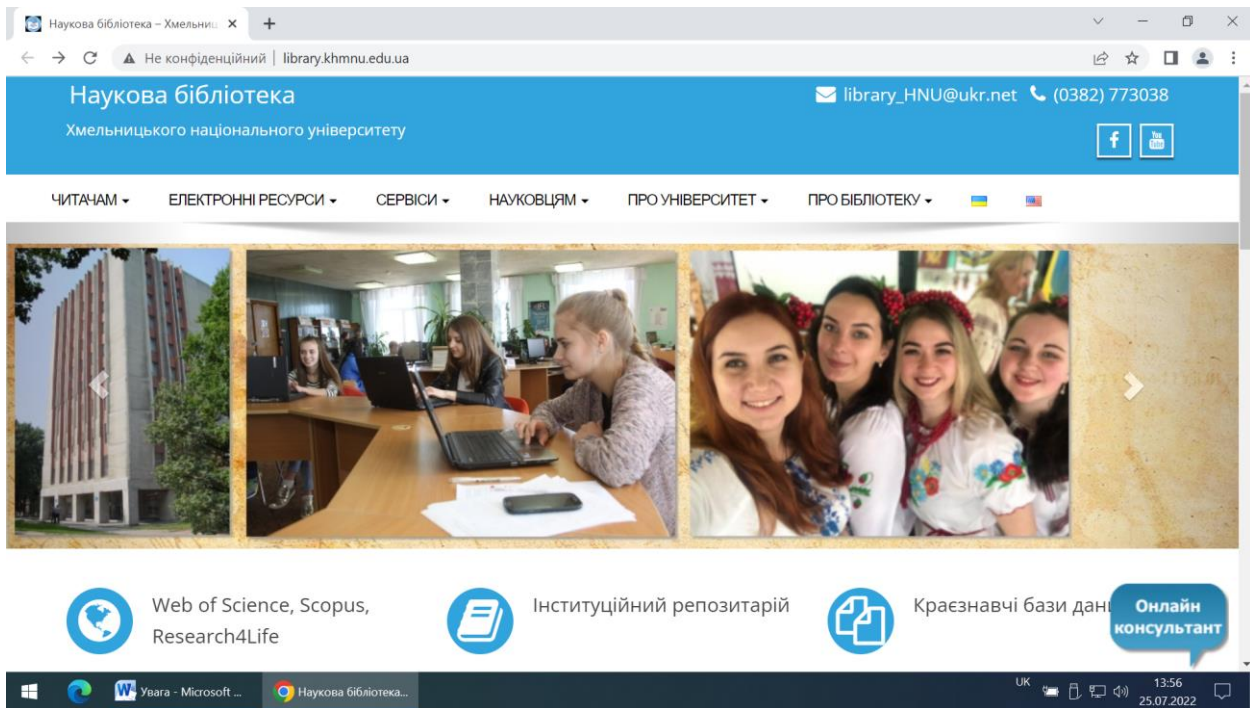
Наукова бібліотека – Хмельниц ×  +

Не конфіденційний | library.khmnu.edu.ua

Наукова бібліотека
Хмельницького національного університету

library_HNU@ukr.net (0382) 773038

ЧИТАЧАМ ▾ ЕЛЕКТРОННІ РЕСУРСИ ▾ СЕРВІСИ ▾ НАУКОВЦЯМ ▾ ПРО УНІВЕРСИТЕТ ▾ ПРО БІБЛІОТЕКУ ▾

Web of Science, Scopus, Research4Life

Інституційний репозитарій

Краєзнавчі бази дан

Онлайн консультант

Увага - Microsoft ... Наукова бібліотека...

UK 13:56 25.07.2022